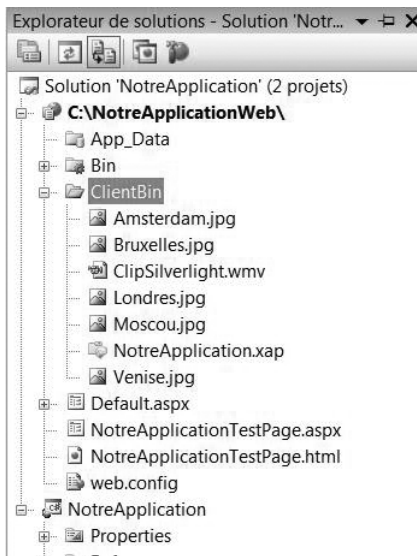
Explorateur de solutions - Solution 'Notr... ▾ ⊣ ×

Solution 'NotreApplication' (2 projets)
C:\NotreApplicationWeb\
App_Data
Bin
ClientBin
Amsterdam.jpg
Bruxelles.jpg
ClipSilverlight.wmv
Londres.jpg
Moscou.jpg
NotreApplication.xap
Venise.jpg
Default.aspx
NotreApplicationTestPage.aspx
NotreApplicationTestPage.html
web.config
NotreApplication
Properties